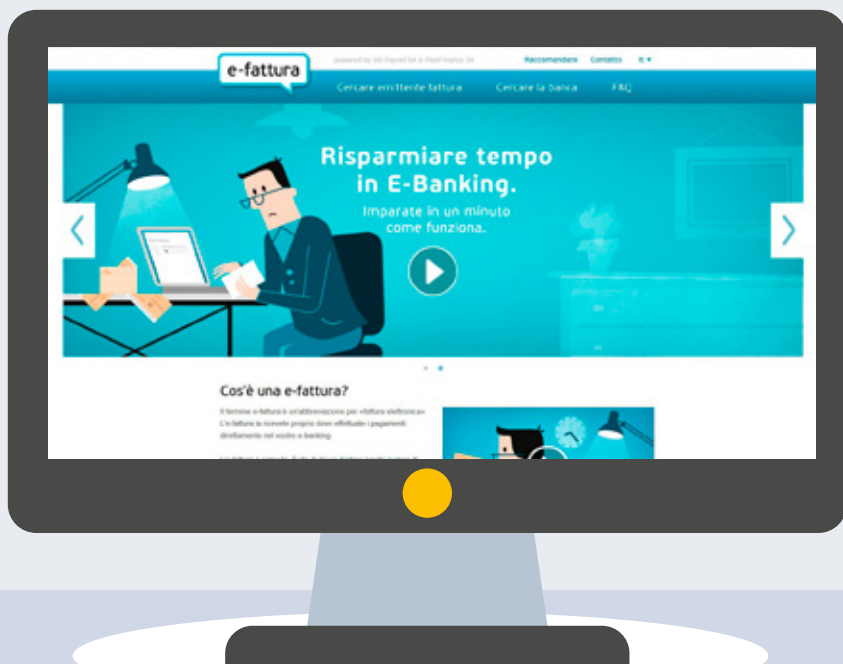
e-fattura

powered by SIX Paynet SA & PostFinance SA

Raccomandare Contatto it

Cercare emittente fattura Cercare la banca FAQ

Risparmiare tempo in E-Banking.

Imparate in un minuto come funziona.

Cos'è una e-fattura?

Il termine e-fattura è un'abbreviazione per «fattura elettronica». L'e-fattura la ricevete proprio dove effettuate i pagamenti: direttamente nel vostro e-banking.

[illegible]